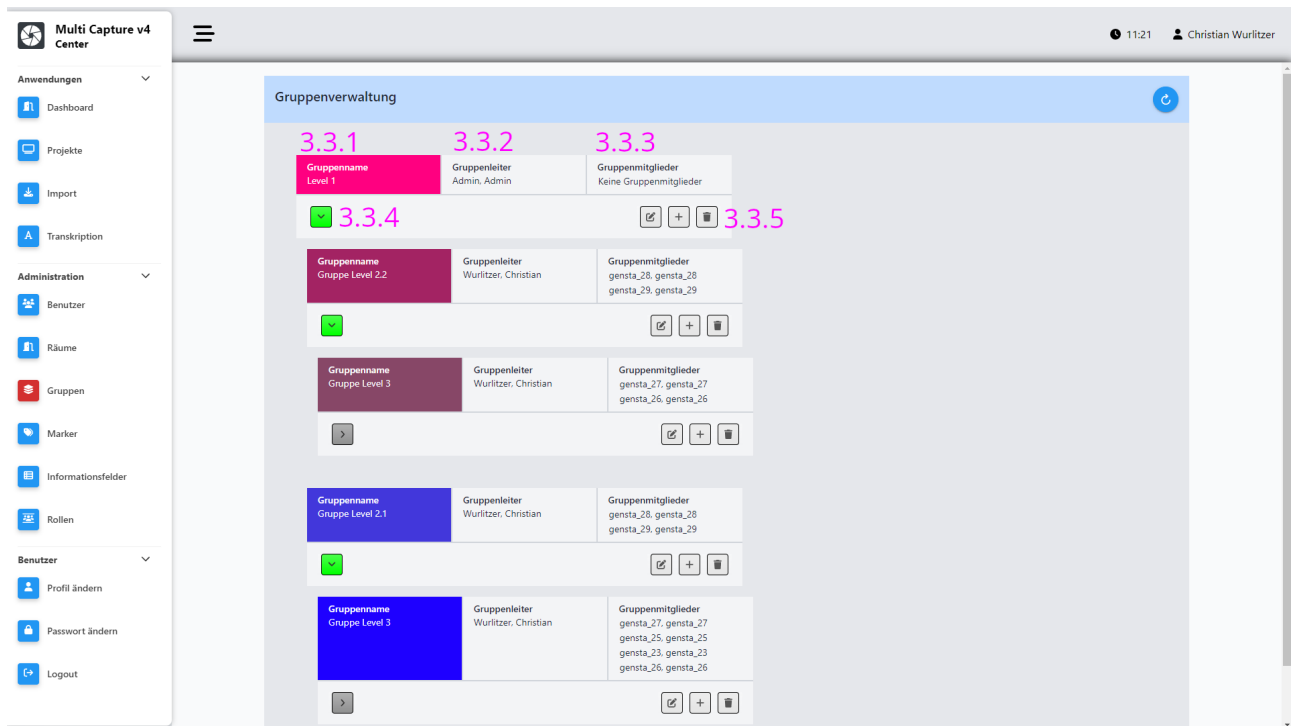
Multi Capture v4
Center

Anwendungen
Dashboard
Projekte
Import
Transkription

Administration
Benutzer
Räume
Gruppen
Marker
Informationsfelder
Rollen

Benutzer
Profil ändern
Passwort ändern
Logout

11:21 Christian Wurlitzer

Gruppenverwaltung

3.3.1 3.3.2 3.3.3

| Gruppenname Level 1 | Gruppenleiter Admin, Admin | Gruppenmitglieder Keine Gruppenmitglieder |
|---|---|---|

3.3.4 3.3.5

| Gruppenname Gruppe Level 2.2 | Gruppenleiter Wurlitzer, Christian | Gruppenmitglieder gensta_28, gensta_28 gensta_29, gensta_29 |
|---|---|---|

| Gruppenname Gruppe Level 3 | Gruppenleiter Wurlitzer, Christian | Gruppenmitglieder gensta_27, gensta_27 gensta_26, gensta_26 |
|---|---|---|

| Gruppenname Gruppe Level 2.1 | Gruppenleiter Wurlitzer, Christian | Gruppenmitglieder gensta_28, gensta_28 gensta_29, gensta_29 |
|---|---|---|

| Gruppenname Gruppe Level 3 | Gruppenleiter Wurlitzer, Christian | Gruppenmitglieder gensta_27, gensta_27 gensta_25, gensta_25 gensta_23, gensta_23 gensta_26, gensta_26 |
|---|---|---|